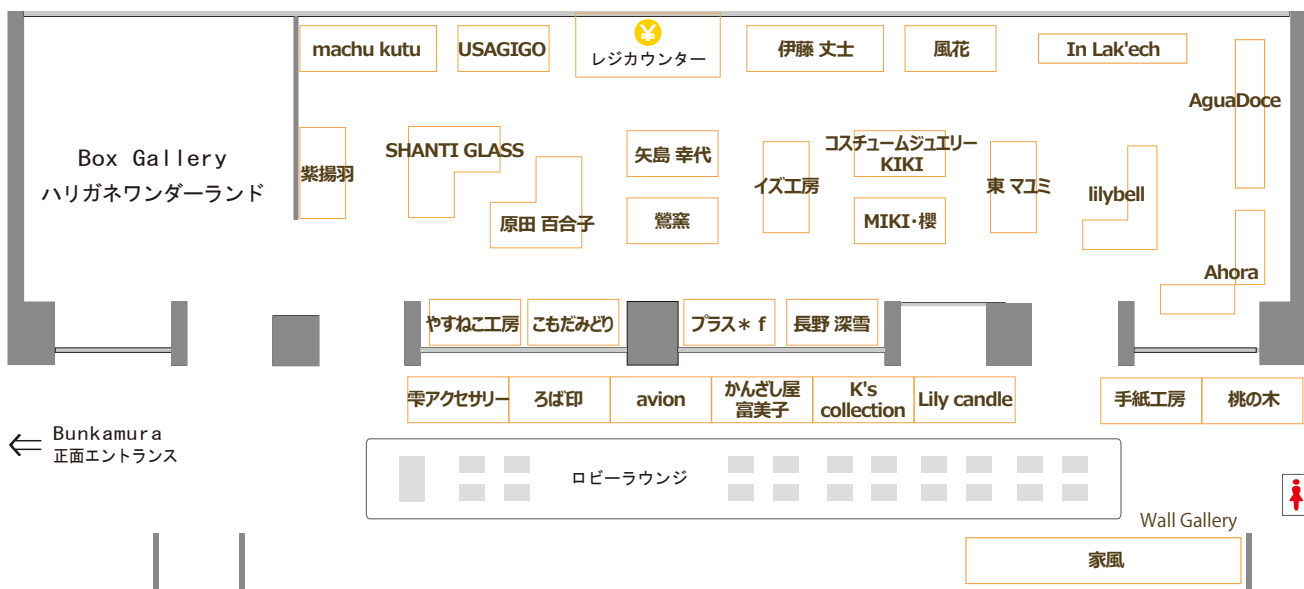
machu kutu

USAGIGO

¥
レジカウンター

伊藤 文士

風花

In Lak'ech

AguaDoce

Box Gallery
ハリガネワンダーランド

紫揚羽

SHANTI GLASS

矢島 幸代

コスチュームジュエリー
KIKI

イズ工房

東 マユミ

lilybell

原田 百合子

鶯窯

MIKI・櫻

Ahora

やすねこ工房

こもだみどり

プラス＊ｆ

長野 深雪

雫アクセサリー

ろば印

avion

かんざし屋
富美子

K's
collection

Lily candle

手紙工房

桃の木

Bunkamura
正面エントランス

ロビーラウンジ

Wall Gallery

家風